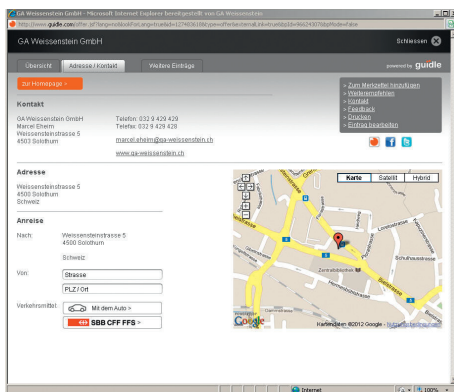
GA Weissenstein GmbH - Microsoft Internet Explorer bereitgestellt von GA Weissenstein

http://www.guide.com/offer.jsf?lang=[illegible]

GA Weissenstein GmbH

Schliessen

Übersicht | Adresse / Kontakt | Weitere Einträge

powered by guidle

Zur Homepage >

Kontakt

GA Weissenstein GmbH
Marcel Eheim
Weissensteinstrasse 5
4503 Solothurn

Telefon: 032 9 429 429
Telefax: 032 9 429 428

marcel.eheim@ga-weissenstein.ch

www.ga-weissenstein.ch

> Zur Merkzettel hinzufügen
> Weiterempfehlen
> Kontakt
> Feedback
> Drucken
> Eintrag bearbeiten

Adresse

Weissensteinstrasse 5
4500 Solothurn
Schweiz

Anreise

Nach: Weissensteinstrasse 5
4500 Solothurn
Schweiz

Von: Strasse
PLZ / Ort

Verkehrsmittel: Mit dem Auto >
SBB CFF FFS >

Karte | Satellit | Hybrid

Zentralbibliothek
Schulhausstrasse
Bielstrasse

Kartendaten ©2012 Google - Nutzungsbedingungen

Internet

100%